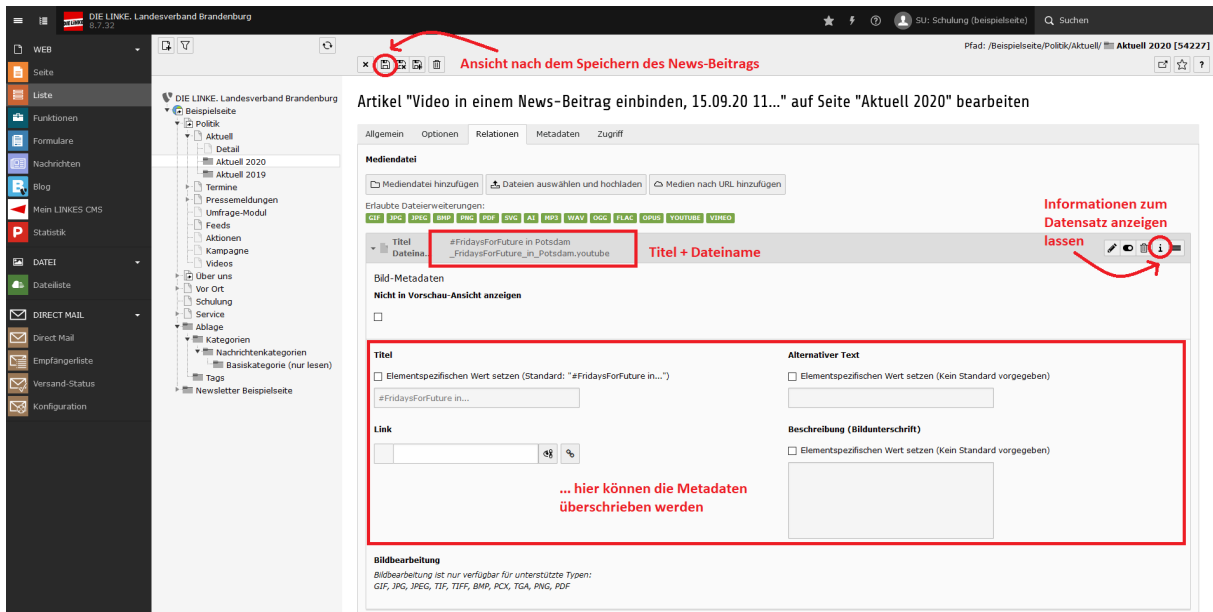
DIE LINKE. Landesverband Brandenburg
8.7.32

SU: Schulung (beispielseite)
Suchen

WEB
Seite
Liste
Funktionen
Formulare
Nachrichten
Blog
Mein LINKES CMS
Statistik
DATEI
Dateiliste
DIRECT MAIL
Direct Mail
Empfängerliste
Versand-Status
Konfiguration

DIE LINKE. Landesverband Brandenburg
Beispielseite
Politik
Aktuell
Detail
Aktuell 2020
Aktuell 2019
Termine
Pressemeldungen
Umfrage-Modul
Feeds
Aktionen
Kampagne
Videos
Über uns
Vor Ort
Schulung
Service
Ablage
Kategorien
Nachrichtenkategorien
Basiskategorie (nur lesen)
Tags
Newsletter Beispielseite

Ansicht nach dem Speichern des News-Beitrags

Pfad: /Beispielseite/Politik/Aktuell/ Aktuell 2020 [54227]

Artikel "Video in einem News-Beitrag einbinden, 15.09.20 11..." auf Seite "Aktuell 2020" bearbeiten

Allgemein Optionen Relationen Metadaten Zugriff

Mediendatei
Mediendatei hinzufügen
Dateien auswählen und hochladen
Medien nach URL hinzufügen
Erlaubte Dateierweiterungen:
GIF JPG JPEG BMP PNG PDF SVG AI MP3 WAV OGG FLAC OPUS YOUTUBE VIMEO

Informationen zum Datensatz anzeigen lassen

Titel
Dateina...
#FridaysForFuture in Potsdam
_FridaysForFuture_in_Potsdam.youtube
Titel + Dateiname

Bild-Metadaten
Nicht in Vorschau-Ansicht anzeigen

Titel
Elementspezifischen Wert setzen (Standard: "#FridaysForFuture in...")
#FridaysForFuture in...
Alternativer Text
Elementspezifischen Wert setzen (Kein Standard vorgegeben)
Link
Beschreibung (Bildunterschrift)
Elementspezifischen Wert setzen (Kein Standard vorgegeben)

... hier können die Metadaten überschrieben werden

Bildbearbeitung
Bildbearbeitung ist nur verfügbar für unterstützte Typen:
GIF, JPG, JPEG, TIF, TIFF, BMP, PCX, TGA, PNG, PDF